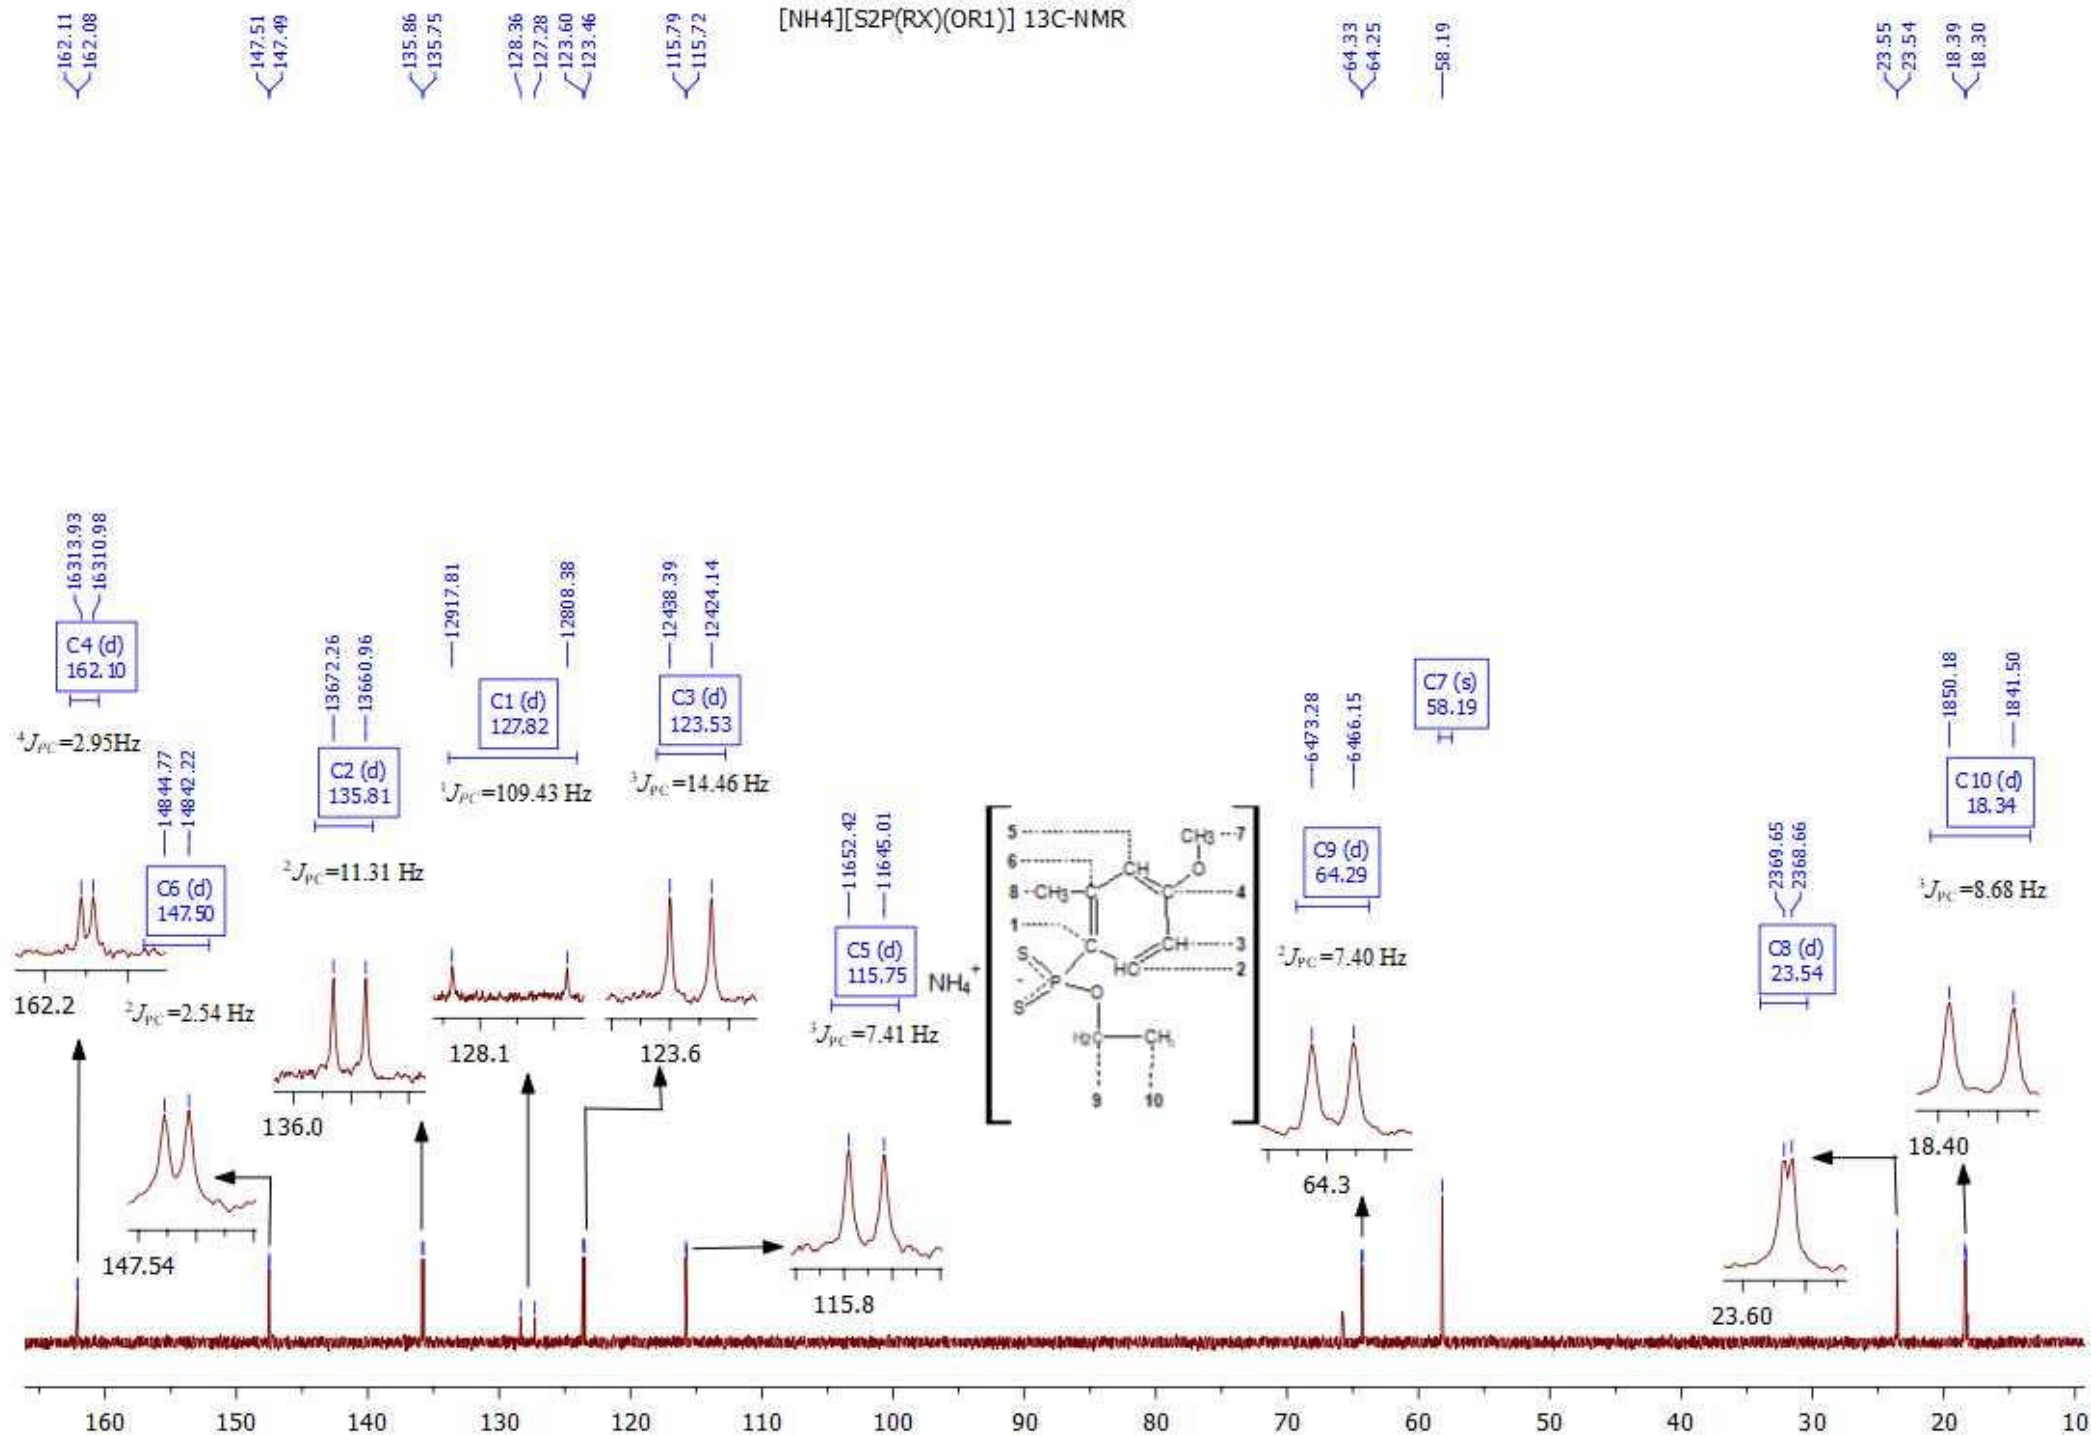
[NH4][S2P(RX)(OR1)] 13C-NMR

162.11
162.08
147.51
147.49
135.86
135.75
128.36
127.28
123.60
123.46
115.79
115.72
64.33
64.25
58.19
23.55
23.54
18.39
18.30

16313.93
16310.98
C4 (d)
162.10
$^{4}J_{PC}$=2.95Hz

14844.77
14842.22
C6 (d)
147.50
$^{2}J_{PC}$=2.54 Hz

13672.26
13660.96
C2 (d)
135.81
$^{2}J_{PC}$=11.31 Hz

12917.81
12808.38
C1 (d)
127.82
$^{1}J_{PC}$=109.43 Hz

12438.39
12424.14
C3 (d)
123.53
$^{3}J_{PC}$=14.46 Hz

11652.42
11645.01
C5 (d)
115.75
$^{3}J_{PC}$=7.41 Hz

NH$_4^+$

5
6
8 CH3
1
S
P
S
O
CH
CH3 7
O
4
CH 3
HC 2
H2C
CH3
9
10

6473.28
6466.15
C9 (d)
64.29
$^{2}J_{PC}$=7.40 Hz

C7 (s)
58.19

2369.65
2368.66
C8 (d)
23.54

1850.18
1841.50
C10 (d)
18.34
$^{3}J_{PC}$=8.68 Hz

162.2
147.54
136.0
128.1
123.6
115.8
64.3
23.60
18.40

160 150 140 130 120 110 100 90 80 70 60 50 40 30 20 10